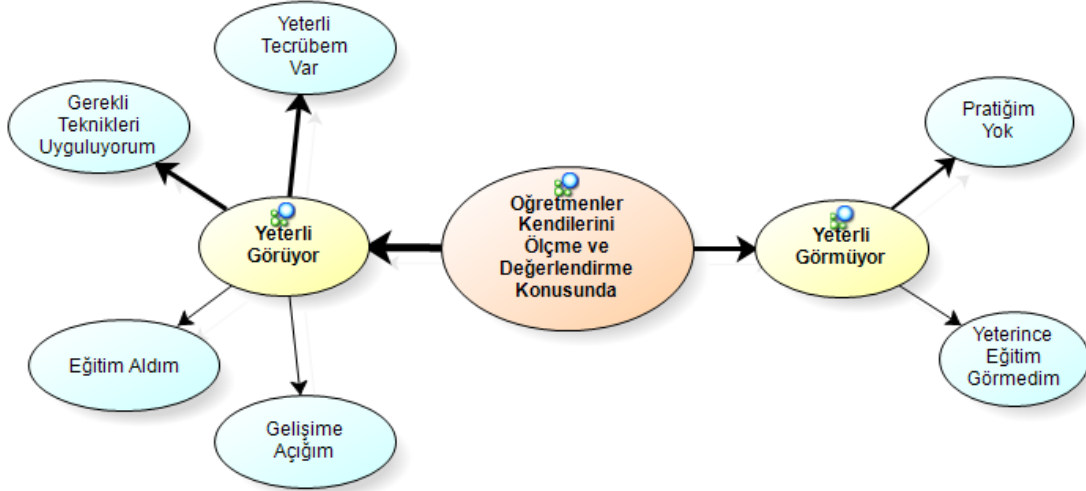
Öğretmenler Kendilerini Ölçme ve Değerlendirme Konusunda

Yeterli Görüyor

Yeterli Tecrübem Var

Gerekli Teknikleri Uyguluyorum

Eğitim Aldım

Gelişime Açığım

Yeterli Görmüyor

Pratiğim Yok

Yeterince Eğitim Görmedim